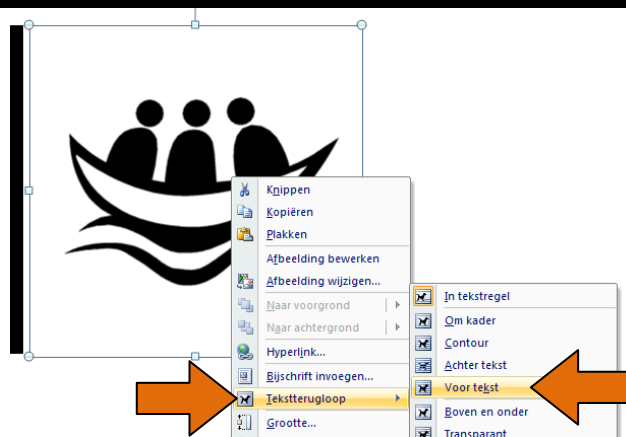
Knippen
Kopiëren
Plakken
Afbeelding bewerken
Afbeelding wijzigen...
Naar voorgrond
Naar achtergrond
Hyperlink...
Bijschrift invoegen...
Tekstterugloop
Grootte...

In tekstregel
Om kader
Contour
Achter tekst
Voor tekst
Boven en onder
Transparant